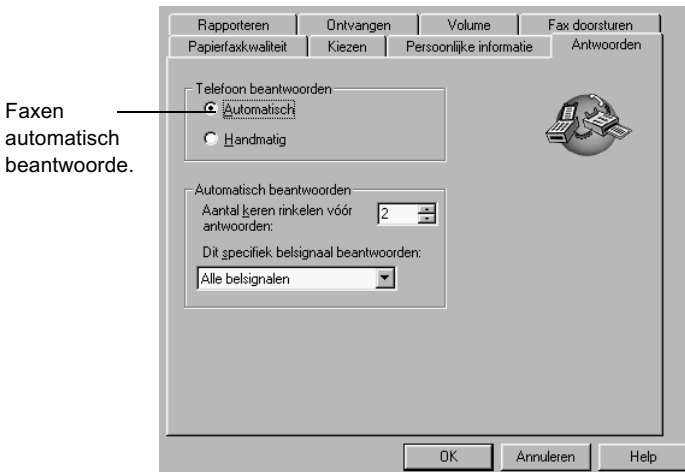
Faxen automatisch beantwoorde.

Rapporteren
Ontvangen
Volume
Fax doorsturen
Papierfaxkwaliteit
Kiezen
Persoonlijke informatie
Antwoorden

Telefoon beantwoorden
Automatisch
Handmatig

Automatisch beantwoorden
Aantal keren rinkelen vóór antwoorden:
2
Dit specifiek belsignaal beantwoorden:
Alle belsignalen

OK
Annuleren
Help